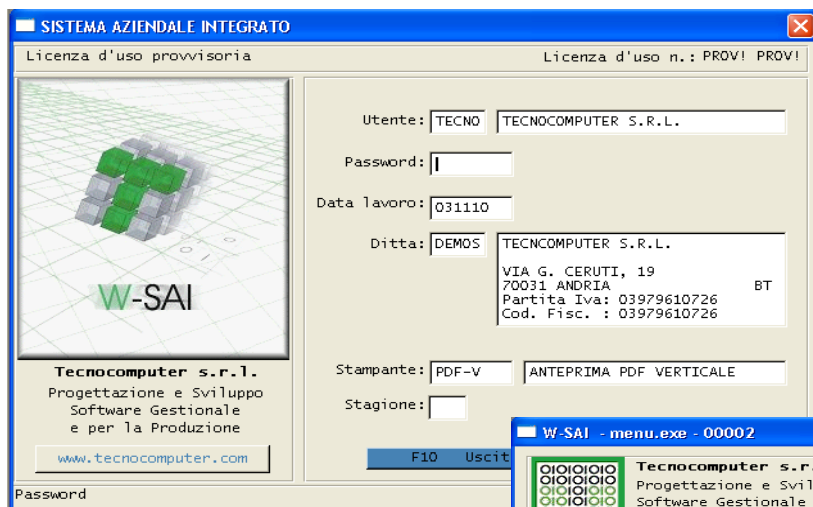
SISTEMA AZIENDALE INTEGRATO

Licenza d'uso provvisoria

Licenza d'uso n.: PROV! PROV!

W-SAI

Tecnocomputer s.r.l.

Progettazione e Sviluppo Software Gestionale e per la Produzione

www.tecnocomputer.com

Utente: TECNO TECNOCOMPUTER S.R.L.

Password:

Data lavoro: 031110

Ditta: DEMOS TECNCOMPUTER S.R.L.

VIA G. CERUTI, 19
70031 ANDRIA BT
Partita Iva: 03979610726
Cod. Fisc. : 03979610726

Stampante: PDF-V ANTEPRIMA PDF VERTICALE

Stagione:

F10 Uscit

W-SAI - menu.exe - 00002

Tecnocomputer s.r

Progettazione e Svil

Software Gestionale

Password